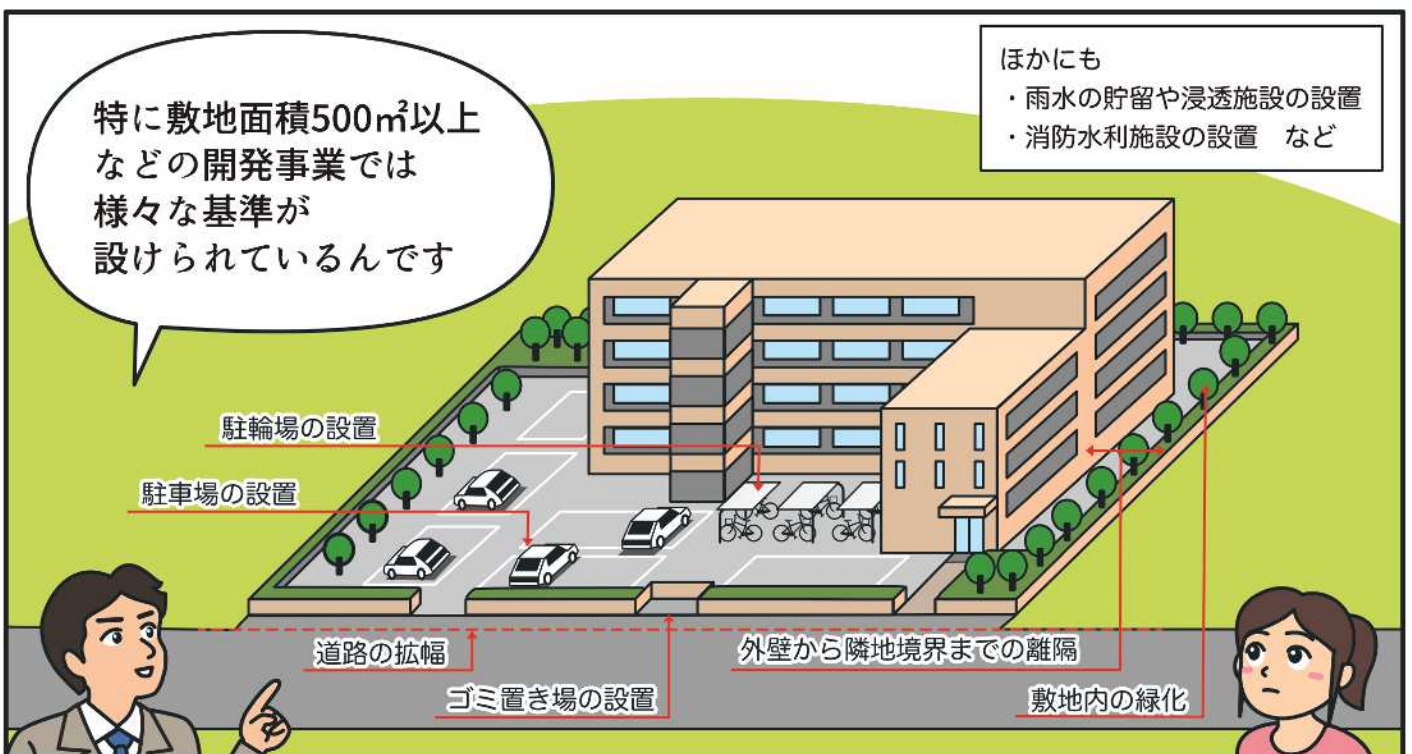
特に敷地面積500㎡以上などの開発事業では様々な基準が設けられているんです

ほかにも
・雨水の貯留や浸透施設の設置
・消防水利施設の設置　など

駐輪場の設置

駐車場の設置

道路の拡幅

ゴミ置き場の設置

外壁から隣地境界までの離隔

敷地内の緑化